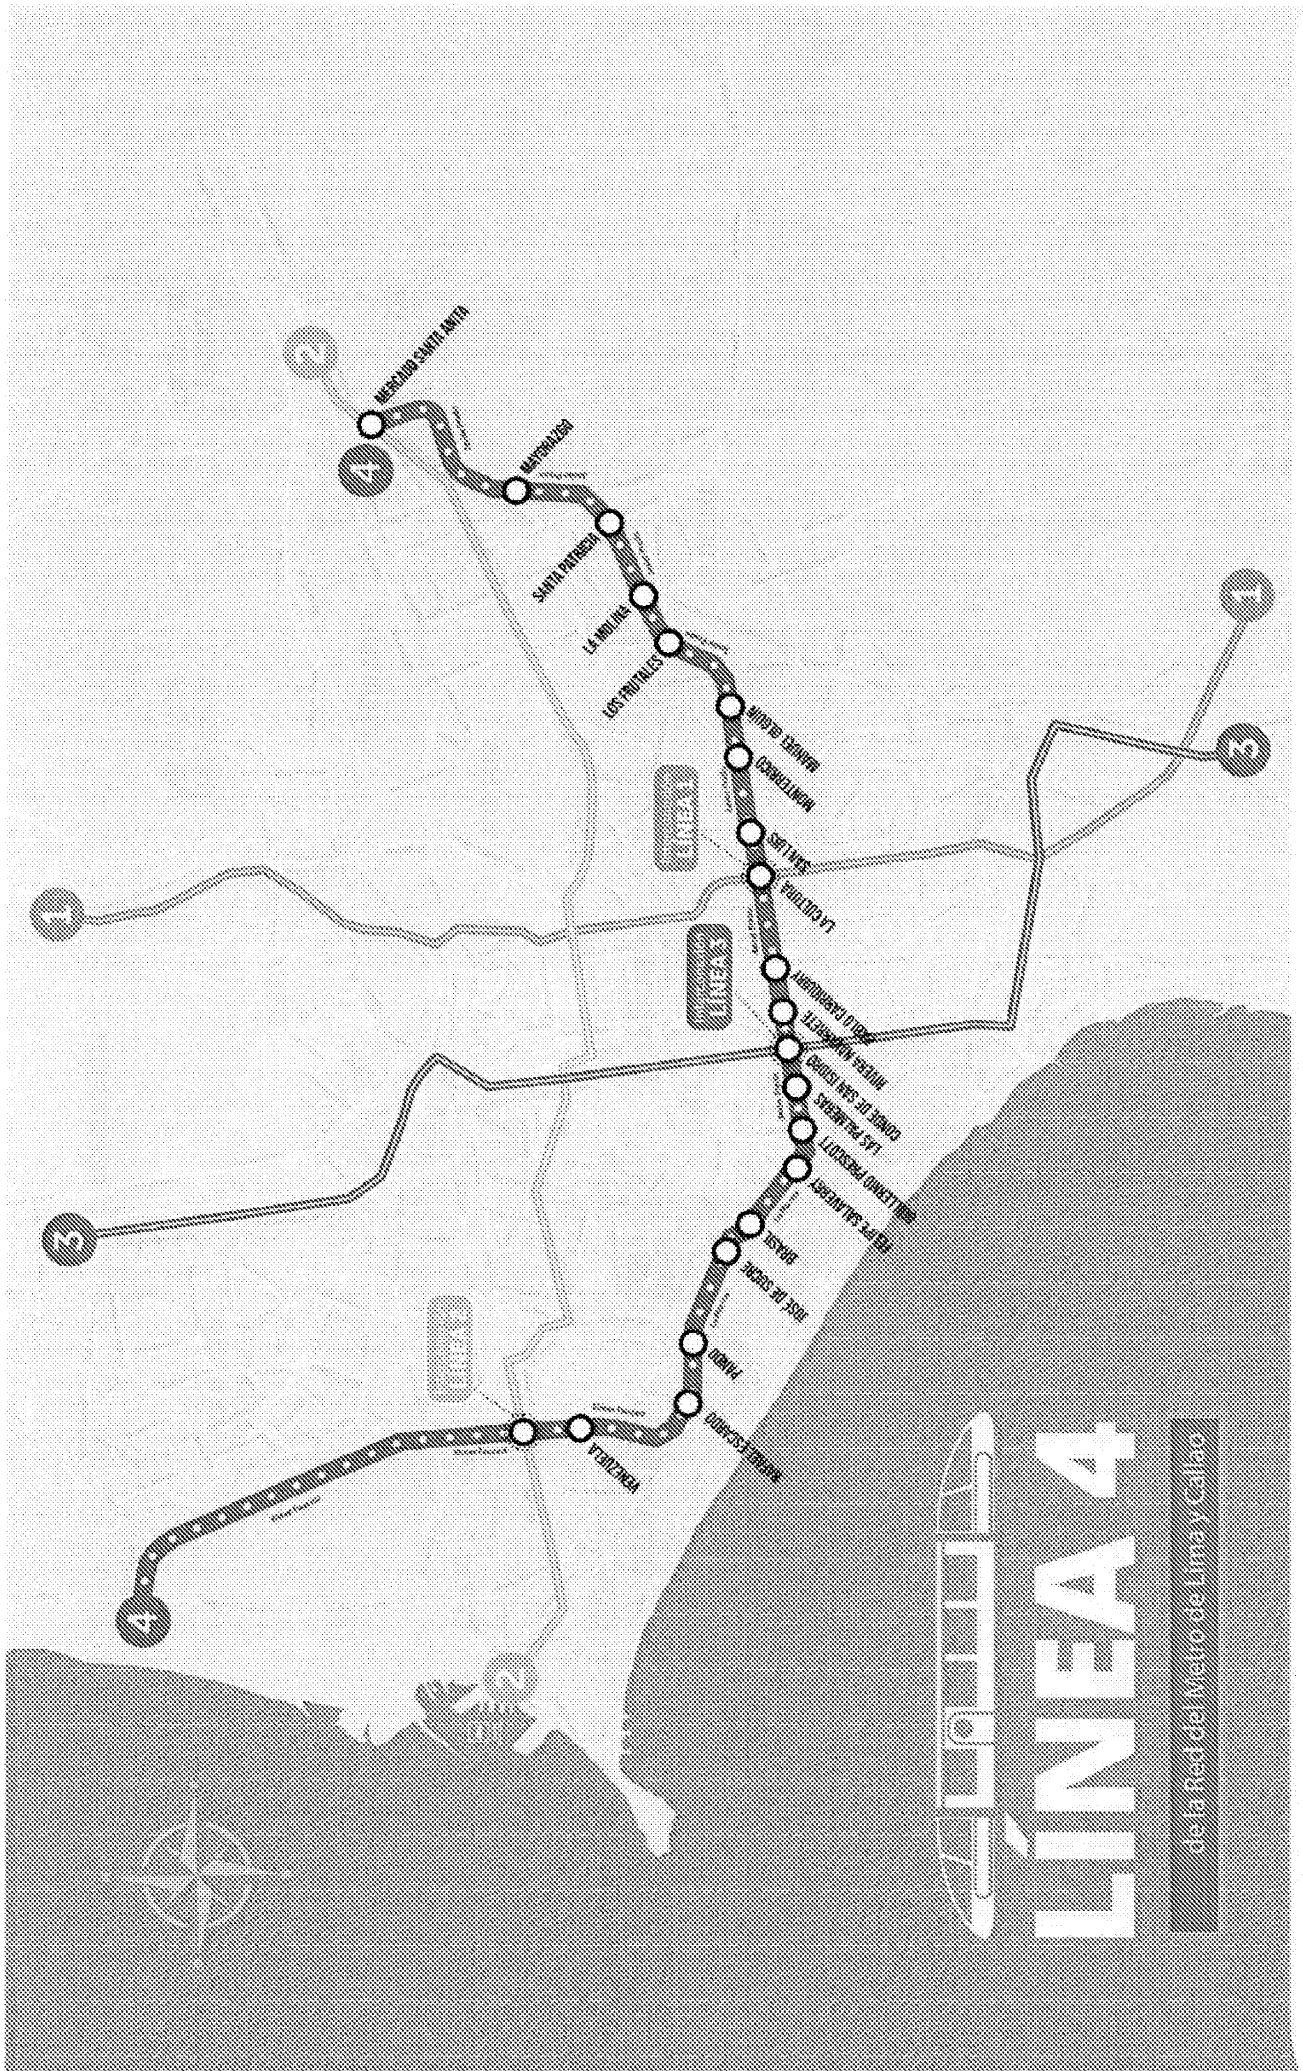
LÍNEA 4
de la Red del Metro de Lima y Callao

MERCADO SANTA ANITA
MAYORAZGO
SANTA PATRICIA
LA MOLINA
LOS FRUTALES
MANUEL OLGUIN
MONTERRICO
SAN LUIS
LA CULTURA
JORGE CHAVEZ
PABLO CARRIQUIRY
RIVERA NAVARRETE
CORDE DE SAN ISIDRO
LAS PALMERAS
GUILLERMO PRESCOTT
FELIPE SALAVERRY
BRASIL
JOSE DE SUCRE
PINGÜI
RAFAEL ESCARDO
VENEZUELA

LÍNEA 1
LÍNEA 3
LÍNEA 2

1
1
2
2
3
3
4
4
4